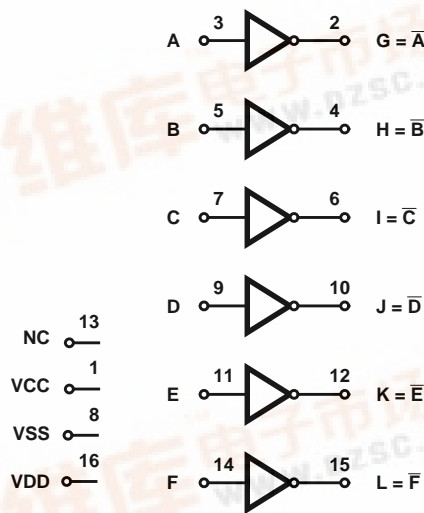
A 3 2 $G = \overline{A}$

B 5 4 $H = \overline{B}$

C 7 6 $I = \overline{C}$

D 9 10 $J = \overline{D}$

NC 13

VCC 1

E 11 12 $K = \overline{E}$

VSS 8

VDD 16

F 14 15 $L = \overline{F}$

维库电子市场网 www.dzsc.com